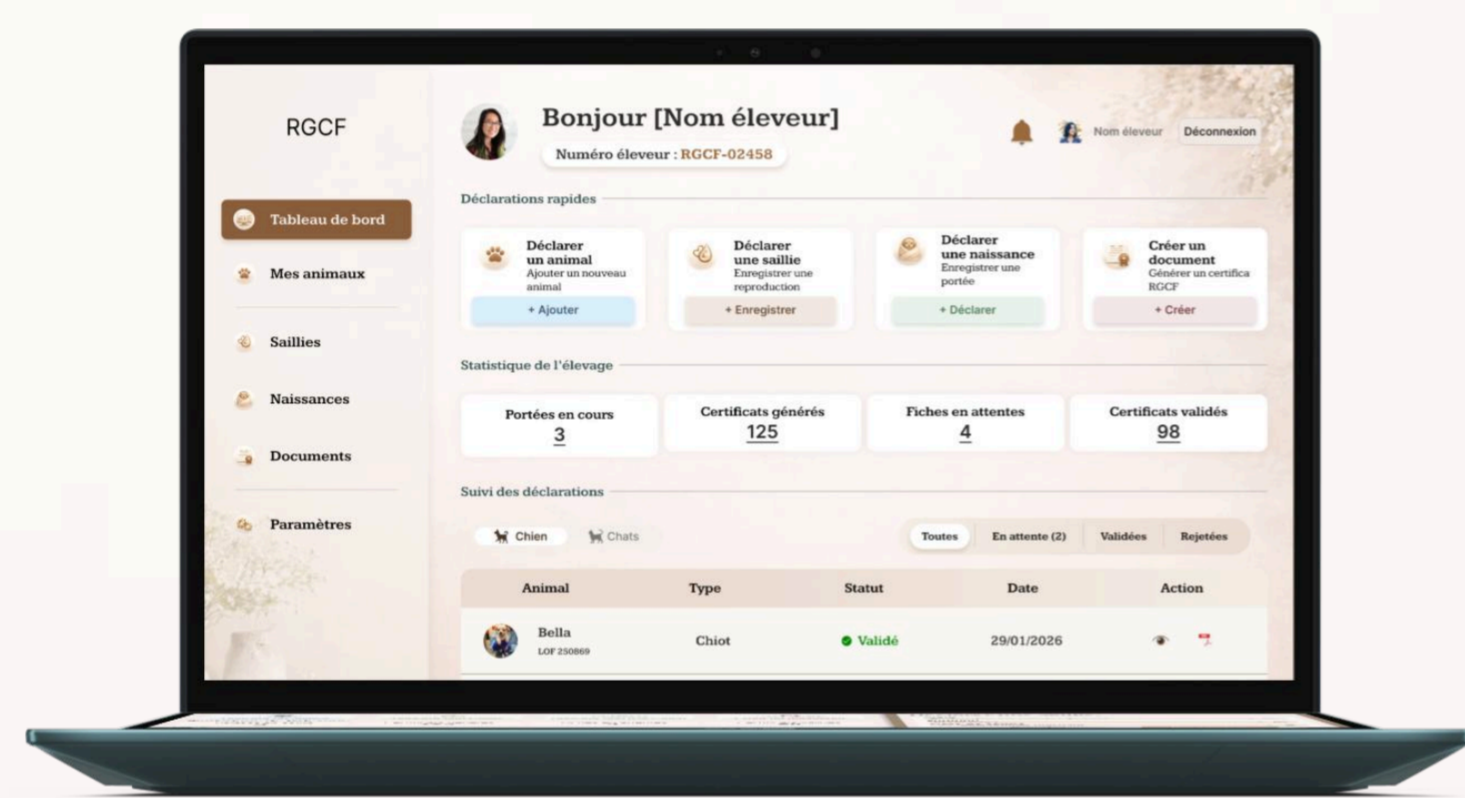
RGCF

Tableau de bord

Mes animaux

Saillies

Naissances

Documents

Paramètres

Bonjour [Nom éleveur]

Numéro éleveur : RGCF-02458

Nom éleveur Déconnexion

Déclarations rapides

Déclarer un animal
Ajouter un nouveau animal
+ Ajouter

Déclarer une saillie
Enregistrer une reproduction
+ Enregistrer

Déclarer une naissance
Enregistrer une portée
+ Déclarer

Créer un document
Générer un certifica RGCF
+ Créer

Statistique de l'élevage

Portées en cours
3

Certificats générés
125

Fiches en attentes
4

Certificats validés
98

Suivi des déclarations

Chien Chats

Toutes En attente (2) Validées Rejetées

| Animal | Type | Statut | Date | Action |
|---|---|---|---|---|
| Bella LOF 250869 | Chiot | Validé | 29/01/2026 | |